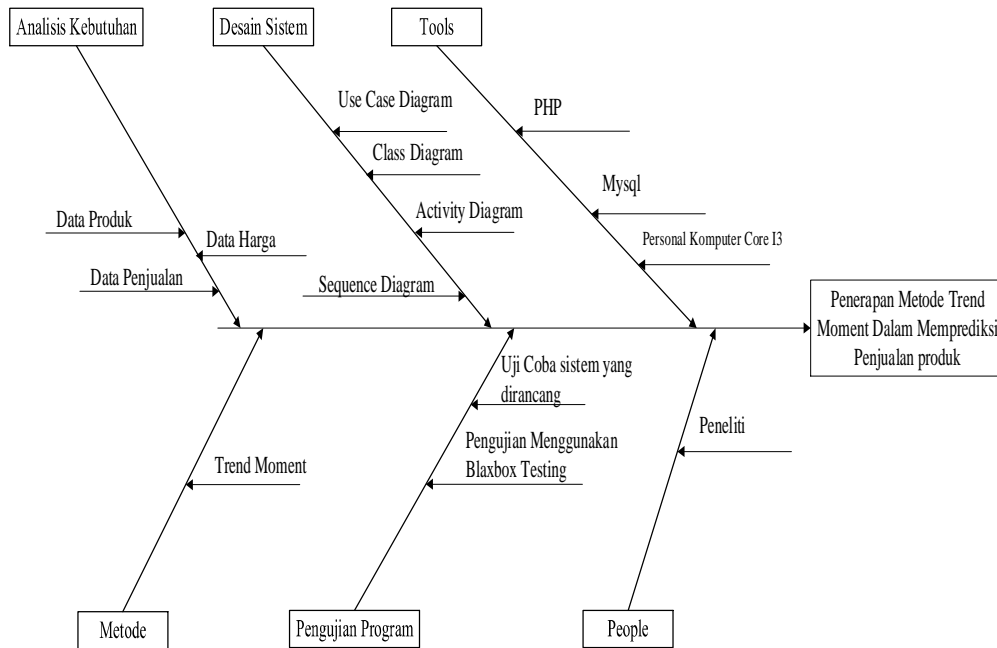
Analisis Kebutuhan

Desain Sistem

Tools

Use Case Diagram

PHP

Class Diagram

Mysql

Activity Diagram

Data Produk

Data Harga

Personal Komputer Core I3

Data Penjualan

Sequence Diagram

Penerapan Metode Trend Moment Dalam Memprediksi Penjualan produk

Uji Coba sistem yang dirancang

Pengujian Menggunakan Blaxbox Testing

Peneliti

Trend Moment

Metode

Pengujian Program

People